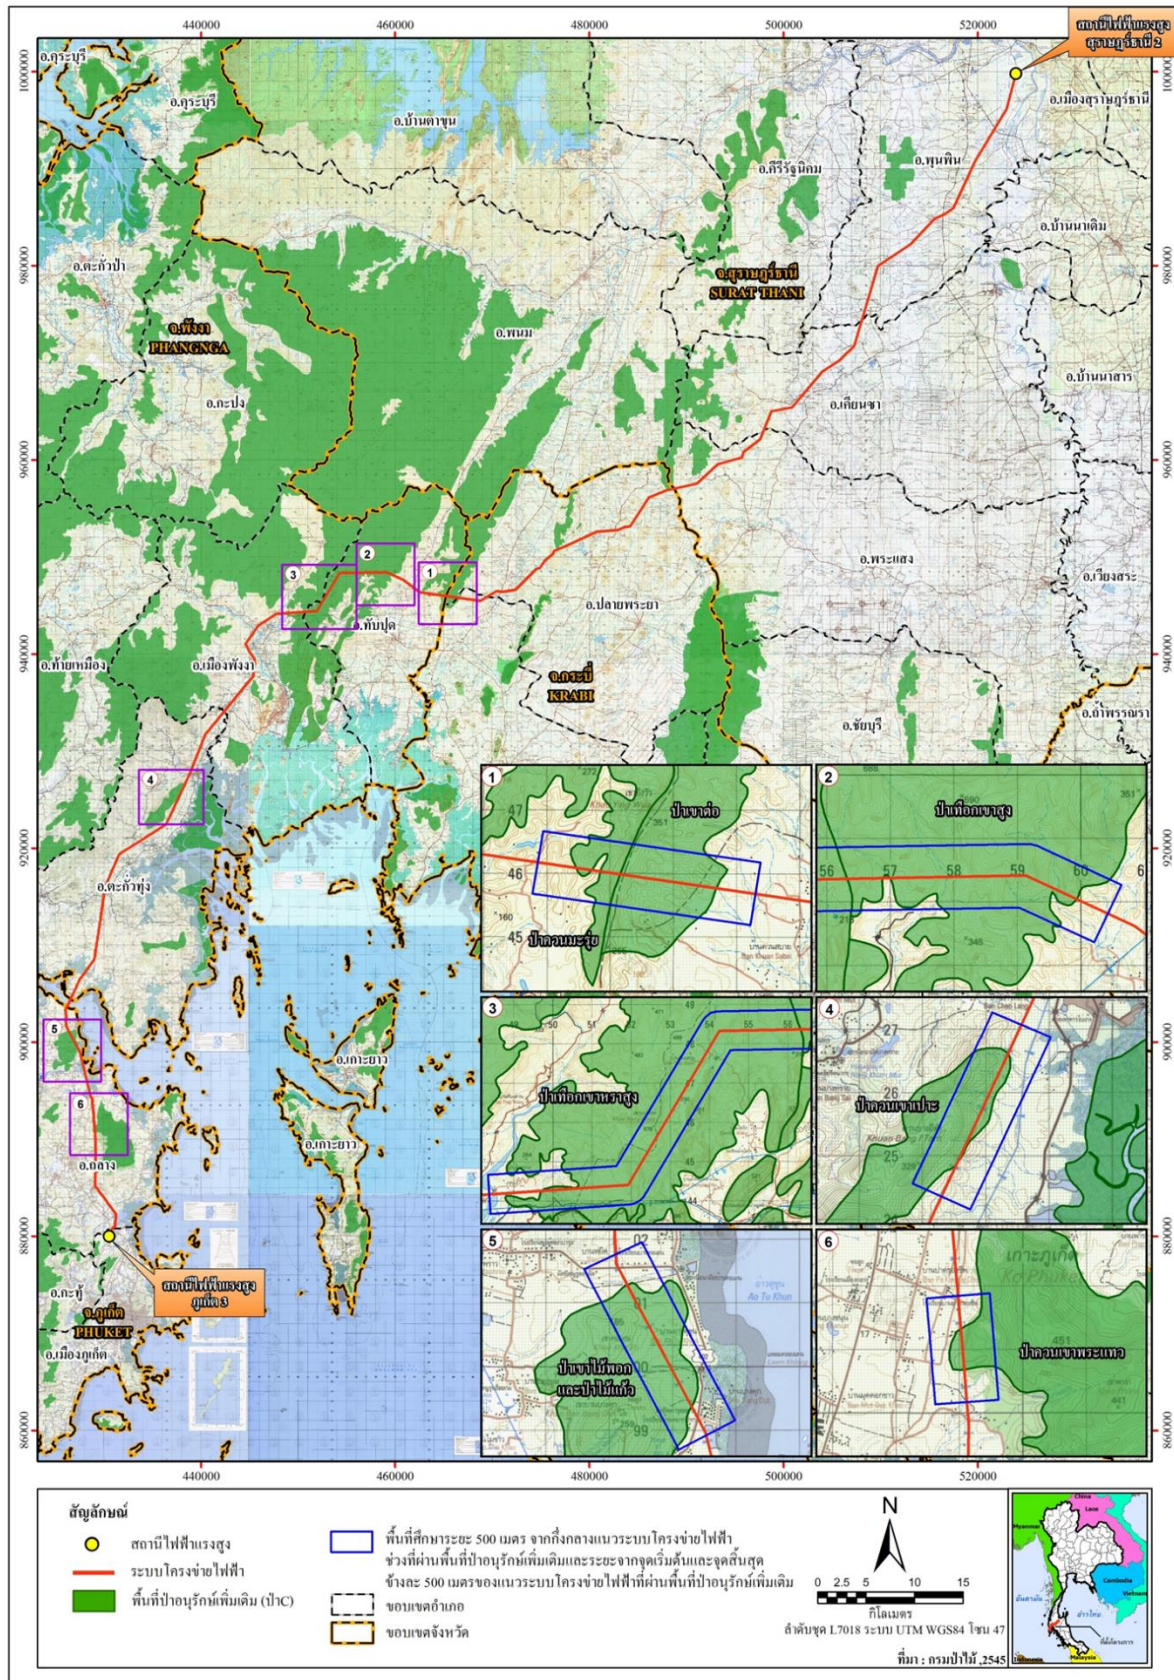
440000 460000 480000 500000 520000

สถานีไฟฟ้าแรงสูง สุราษฎร์ธานี 2

1000000 980000 960000 940000 920000 900000 880000 860000

อ.คุระบุรี
อ.คุระบุรี
อ.บ้านตาขุน
อ.พุนพิน
อ.เมืองสุราษฎร์ธานี
อ.คีรีรัฐนิคม
อ.บ้านนาเดิม
อ.ตะกั่วป่า
จ.สุราษฎร์ธานี
SURAT THANI
จ.พังงา
PHANGNGA
อ.พนม
อ.บ้านนาสาร
อ.กะปง
อ.เคียนซา
อ.พระแสง
อ.เวียงสระ
อ.ทับปุด
อ.ปลายพระยา
อ.ท้ายเหมือง
อ.เมืองพังงา
จ.กระบี่
KRABI
อ.ชัยบุรี
อ.ถ้ำพรรณรา
อ.ตะกั่วทุ่ง
อ.เกาะยาว
อ.เกาะยาว
อ.ถลาง
อ.กะทู้
จ.ภูเก็ต
PHUKET
อ.เมืองภูเก็ต
สถานีไฟฟ้าแรงสูง ภูเก็ต 3

1 2 3 4 5 6

1
ป่าเขาต่อ
ป่าควนนะรุ่ย
47 46 45

2
ป่าเทือกเขาสูง
56 57 58 59 60 6

3
ป่าเทือกเขาพรสูง
50 51 53 54 55 56 49 44

4
ป่าควนเขาปะ
27 26 25

5
ป่าเขาไม้หอก และป่าไม้แก้ว
Ao Tu Khun
02 01 99

6
เกาะภูเก็ต
Ko Phuket
ป่าควนเขาพระแทว
451 441

440000 460000 480000 500000 520000

สัญลักษณ์
สถานีไฟฟ้าแรงสูง
ระบบโครงข่ายไฟฟ้า
พื้นที่ป่าอนุรักษ์เพิ่มเติม (ป่าC)
พื้นที่ศึกษาระยะ 500 เมตร จากกึ่งกลางแนวระบบโครงข่ายไฟฟ้า ช่วงที่ผ่านพื้นที่ป่าอนุรักษ์เพิ่มเติมและระยะจากจุดเริ่มต้นและจุดสิ้นสุด ข้างละ 500 เมตรของแนวระบบโครงข่ายไฟฟ้าที่ผ่านพื้นที่ป่าอนุรักษ์เพิ่มเติม
ขอบเขตอำเภอ
ขอบเขตจังหวัด

N
0 2.5 5 10 15
กิโลเมตร
ลำดับชุด L7018 ระบบ UTM WGS84 โซน 47
ที่มา : กรมป่าไม้ ,2545

China Laos Myanmar Cambodia Vietnam Malaysia Indonesia